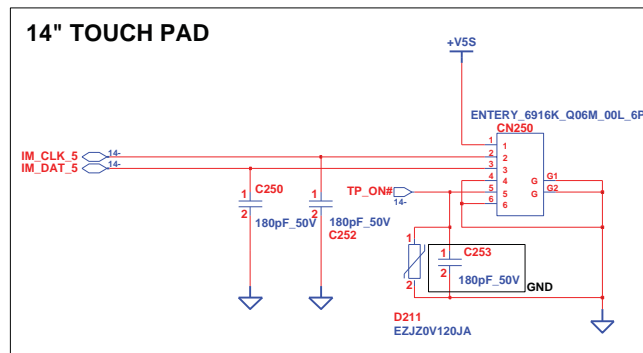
14" TOUCH PAD

+V5S

ENTERY_6916K_Q06M_00L_6F

CN250

IM_CLK_5 14-

IM_DAT_5 14-

1
2
3
4
5
6

1
2
3
4
5
6

G G1
G G2

C250
1
2
180pF_50V

1
2
180pF_50V
C252

TP_ON# 14-

1
2
D211
EZJZ0V120JA

C253
180pF_50V

GND